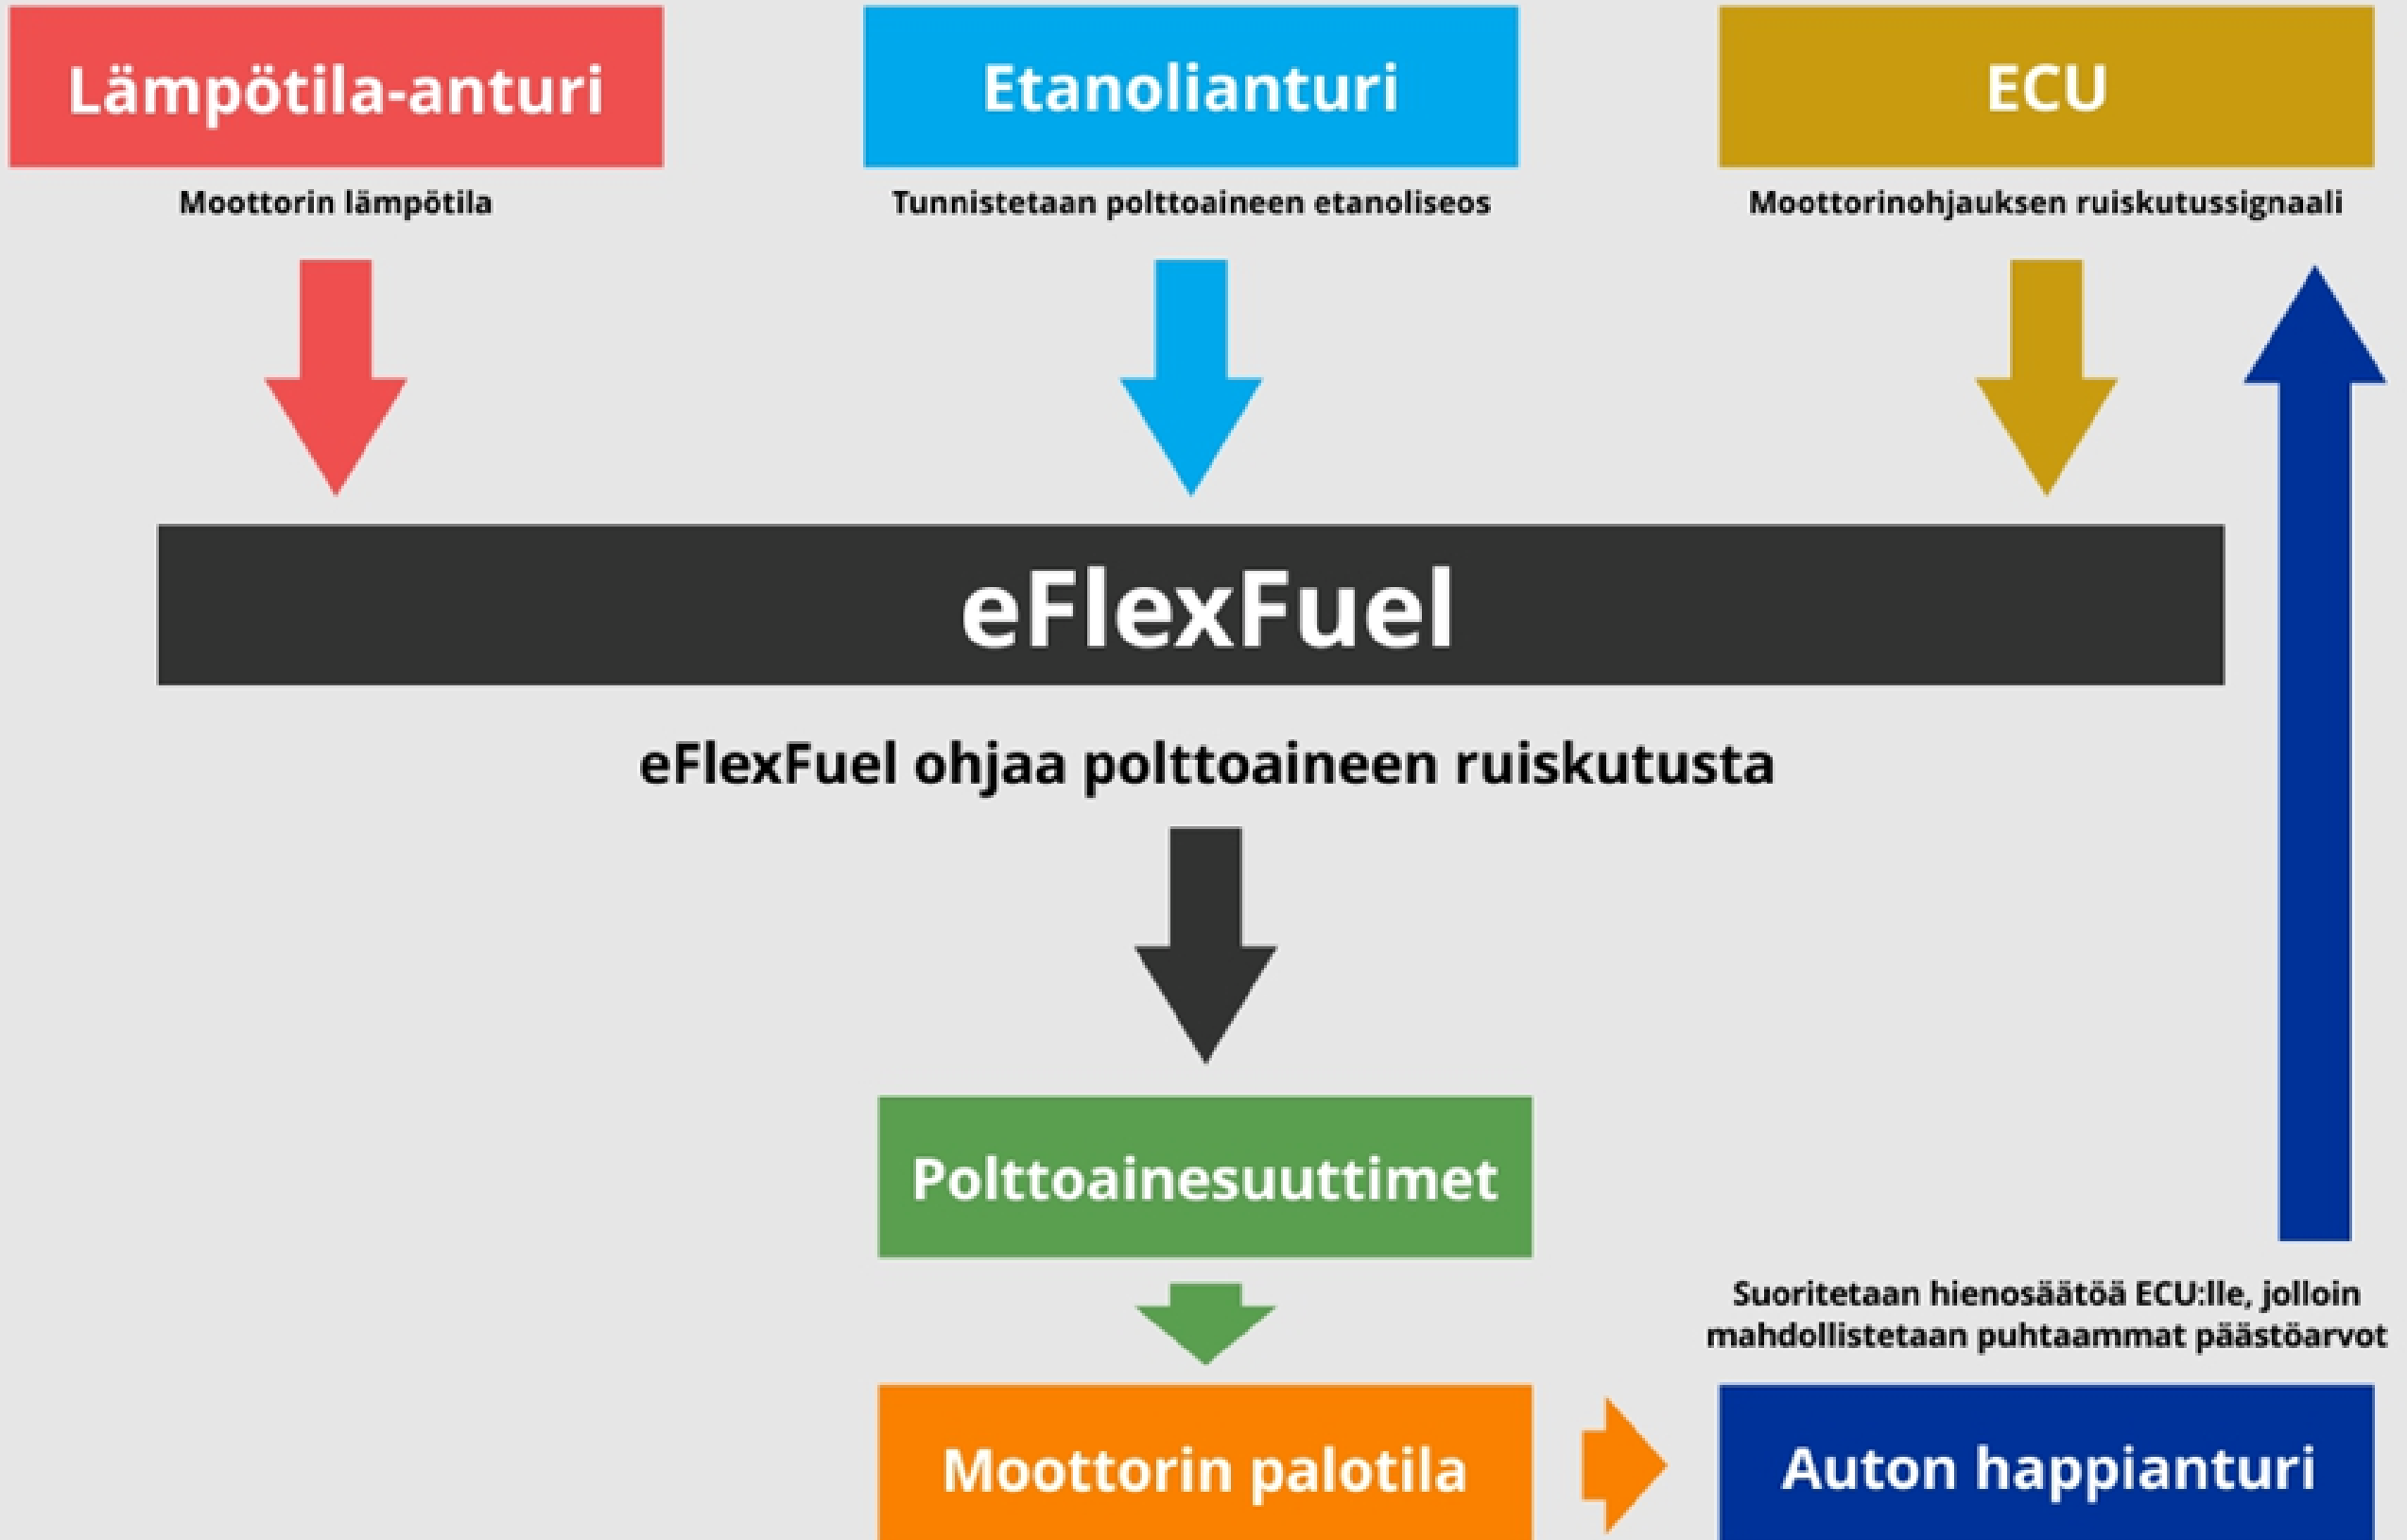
Lämpötila-anturi

Moottorin lämpötila

Etanolianturi

Tunnistetaan polttoaineen etanoliseos

ECU

Moottorinohjauksen ruiskutussignaali

eFlexFuel

eFlexFuel ohjaa polttoaineen ruiskutusta

Polttoainesuuttimet

Suoritetaan hienosäätöä ECU:lle, jolloin mahdollistetaan puhtaammat päästöarvot

Moottorin palotila

Auton happianturi